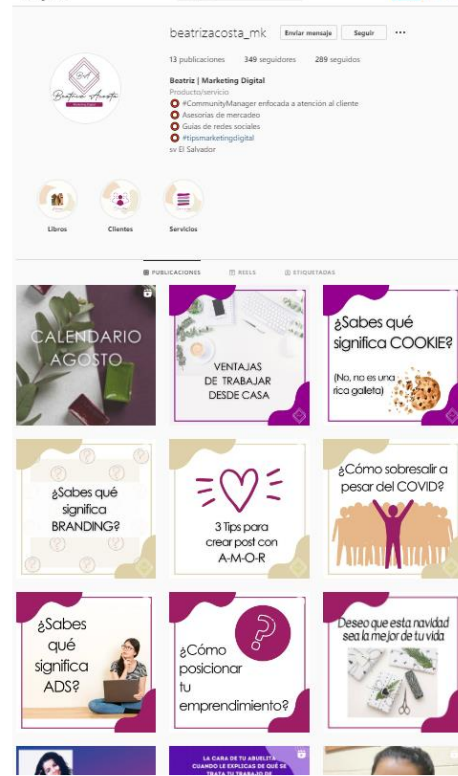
beatrizacosta_mk Enviar mensaje Seguir ···

13 publicaciones 349 seguidores 289 seguidos

Beatriz | Marketing Digital
Producto/servicio
#CommunityManager enfocada a atención al cliente
Asesorías de mercadeo
Guías de redes sociales
#tipsmarketingdigital
sv El Salvador

Beatriz Acosta
Marketing Digital

Libros
Clientes
Servicios

PUBLICACIONES
REELS
ETIQUETADAS

CALENDARIO AGOSTO

VENTAJAS DE TRABAJAR DESDE CASA

¿Sabes qué significa COOKIE?
(No, no es una rica galleta)

¿Sabes qué significa BRANDING?

3 Tips para crear post con A-M-O-R

¿Cómo sobresalir a pesar del COVID?

¿Sabes qué significa ADS?

¿Cómo posicionar tu emprendimiento?

Deseo que esta navidad sea la mejor de tu vida

LA CARA DE TU ABUELITA CUANDO LE EXPLICAS DE QUE SE TRATA TU TRABAJO DE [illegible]